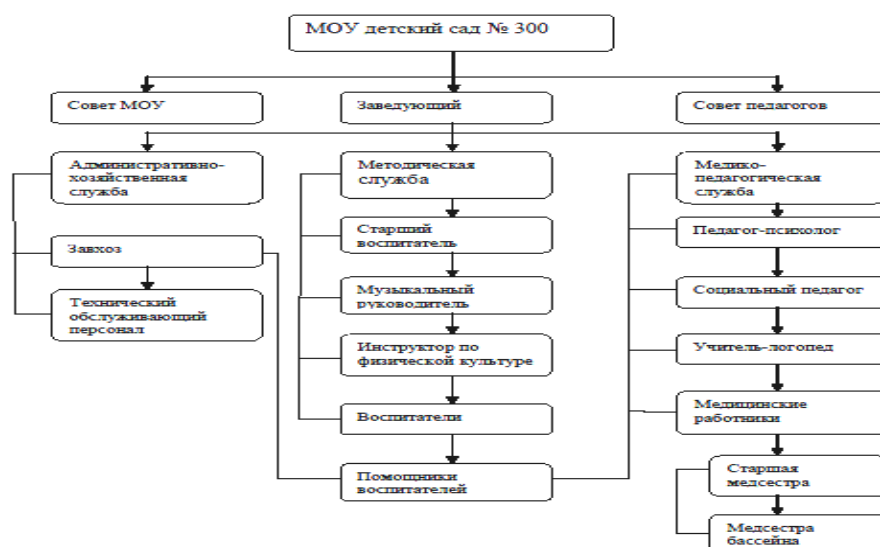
МОУ детский сад № 300

Совет МОУ

Заведующий

Совет педагогов

Административно-хозяйственная служба

Завхоз

Технический обслуживающий персонал

Методическая служба

Старший воспитатель

Музыкальный руководитель

Инструктор по физической культуре

Воспитатели

Помощники воспитателей

Медико-педагогическая служба

Педагог-психолог

Социальный педагог

Учитель-логопед

Медицинские работники

Старшая медсестра

Медсестра бассейна